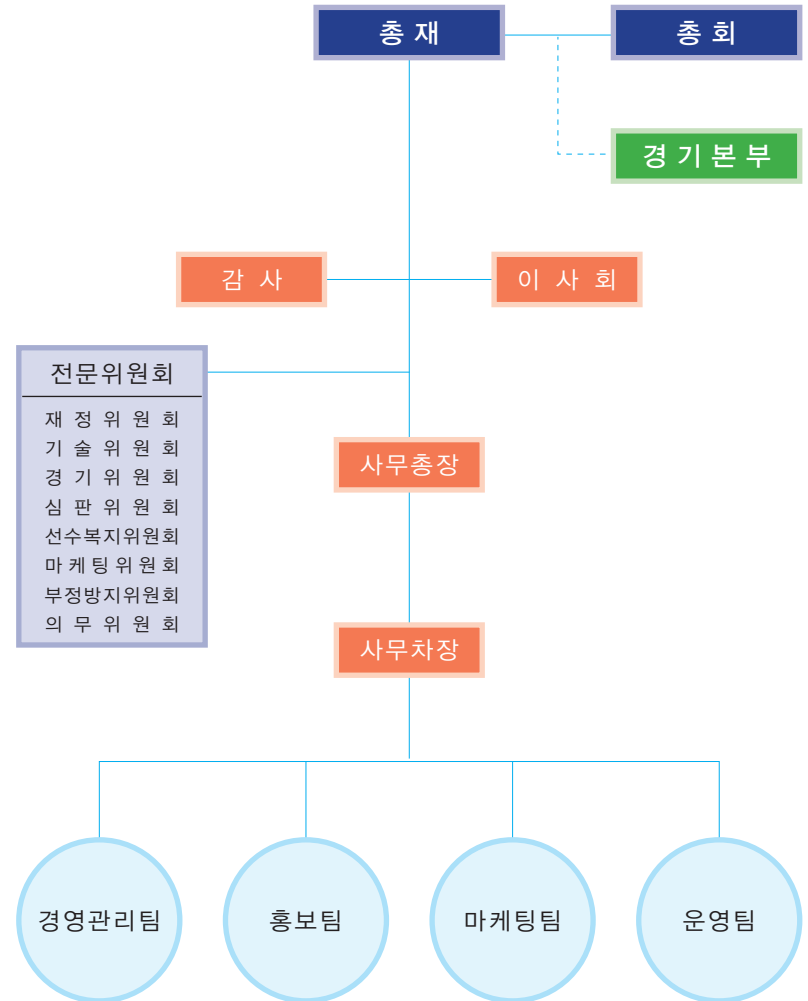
총 재

총 회

경 기 본 부

감 사

이 사 회

전문위원회

재 정 위 원 회
기 술 위 원 회
경 기 위 원 회
심 판 위 원 회
선수복지위원회
마 케 팅 위 원 회
부정방지위원회
의 무 위 원 회

사무총장

사무차장

경영관리팀

홍보팀

마케팅팀

운영팀